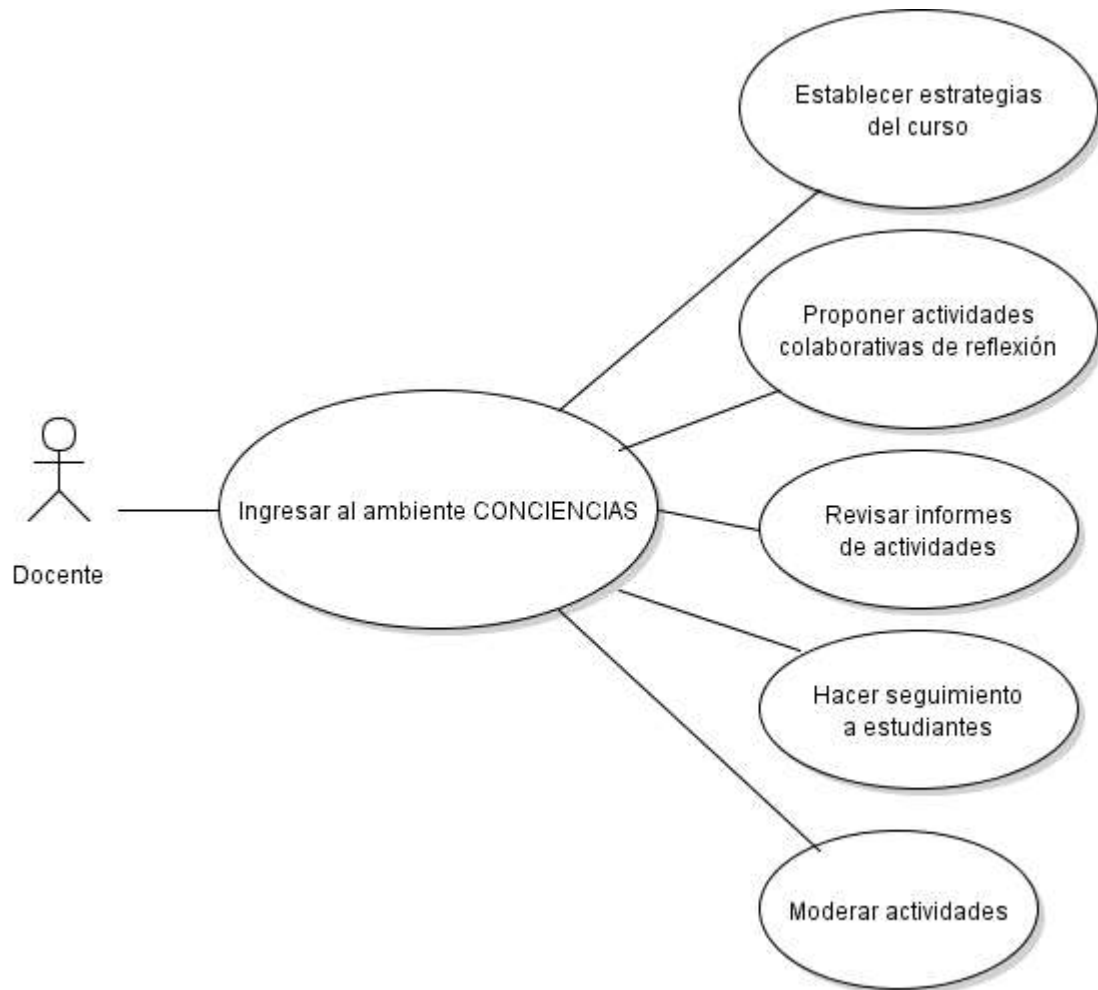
Docente

Ingresar al ambiente CONCIENCIAS

Establecer estrategias del curso

Proponer actividades colaborativas de reflexión

Revisar informes de actividades

Hacer seguimiento a estudiantes

Moderar actividades